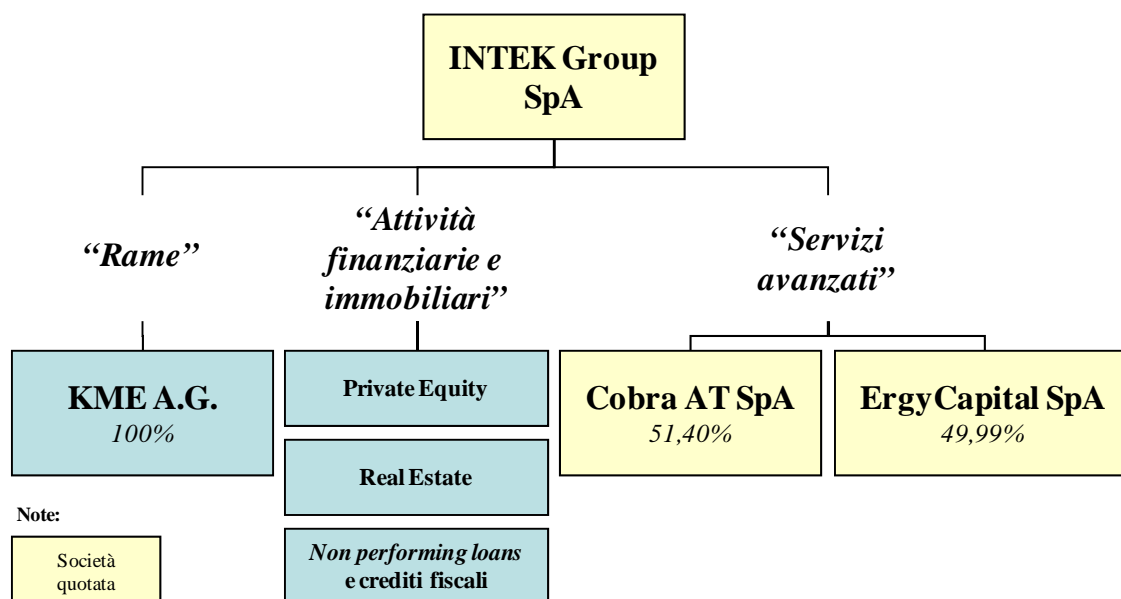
INTEK Group SpA

“Rame”

“Attività finanziarie e immobiliari”

“Servizi avanzati”

KME A.G.
100%

Private Equity

Real Estate

Non performing loans e crediti fiscali

Cobra AT SpA
51,40%

ErgyCapital SpA
49,99%

Note:

Società quotata